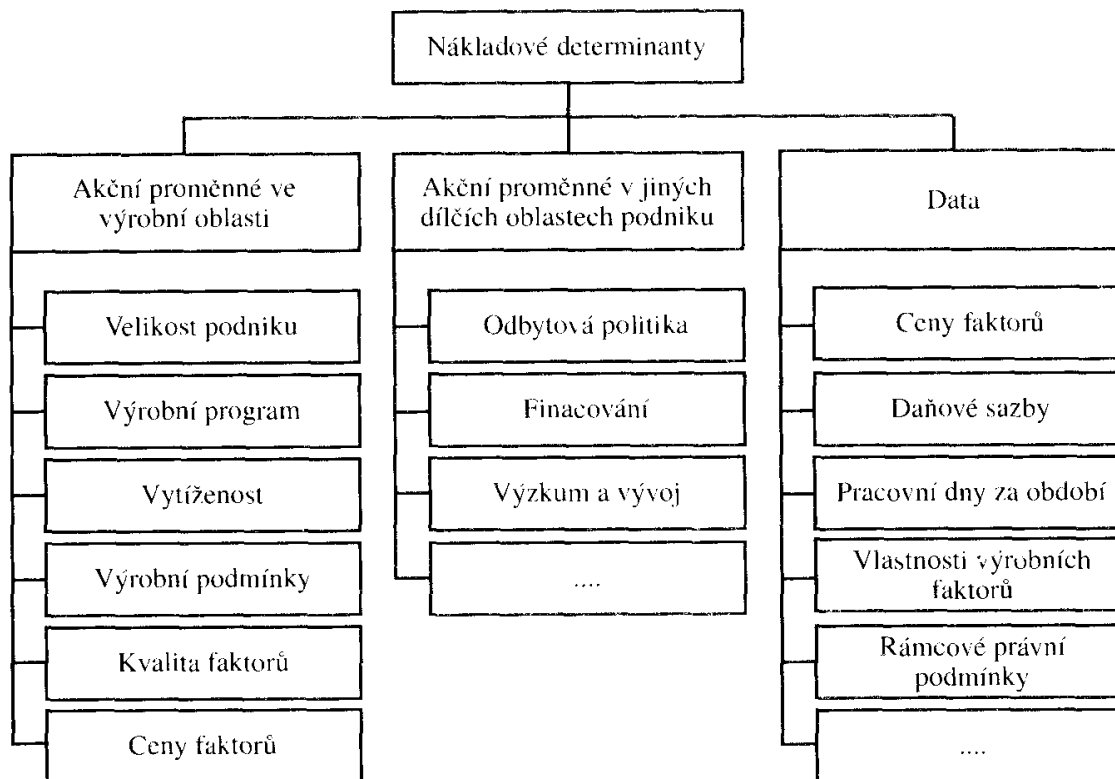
Nákladové determinanty

Akční proměnné ve výrobní oblasti

Velikost podniku

Výrobní program

Vytíženost

Výrobní podmínky

Kvalita faktorů

Ceny faktorů

Akční proměnné v jiných dílčích oblastech podniku

Odbytová politika

Finacování

Výzkum a vývoj

....

Data

Ceny faktorů

Daňové sazby

Pracovní dny za období

Vlastnosti výrobních faktorů

Rámcové právní podmínky

....